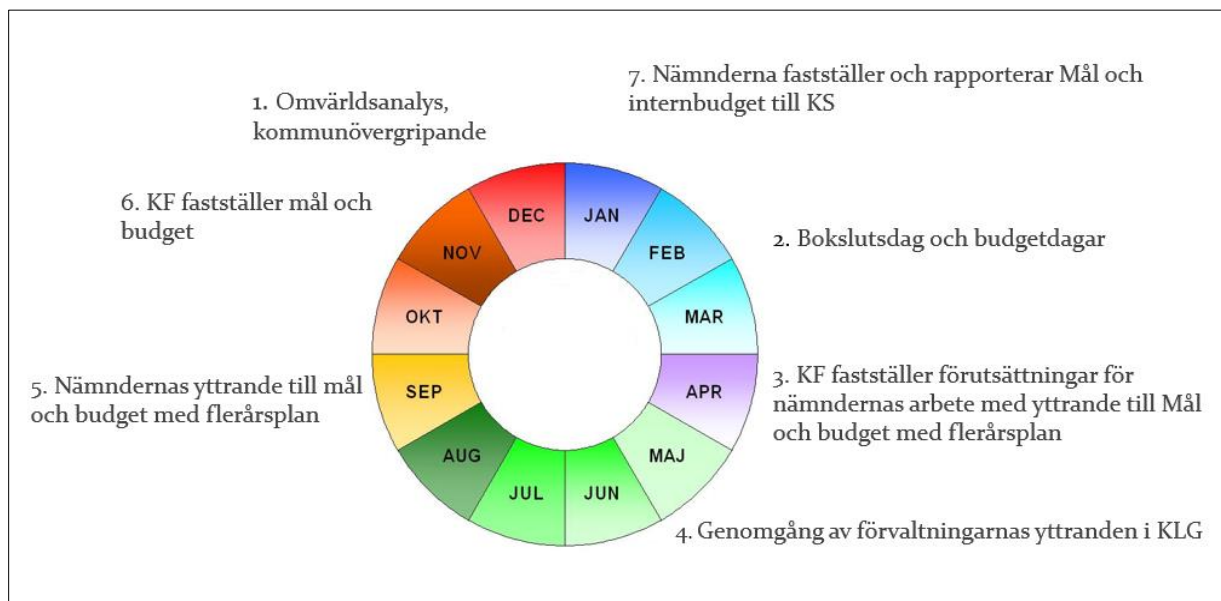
1. Omvärldsanalys, kommunövergripande

7. Nämnderna fastställer och rapporterar Mål och internbudget till KS

6. KF fastställer mål och budget

DEC

JAN

NOV

FEB

2. Bokslutsdag och budgetdagar

OKT

MAR

SEP

APR

5. Nämndernas yttrande till mål och budget med flerårsplan

3. KF fastställer förutsättningar för nämndernas arbete med yttrande till Mål och budget med flerårsplan

AUG

MAJ

JUL

JUN

4. Genomgång av förvaltningarnas yttranden i KLG